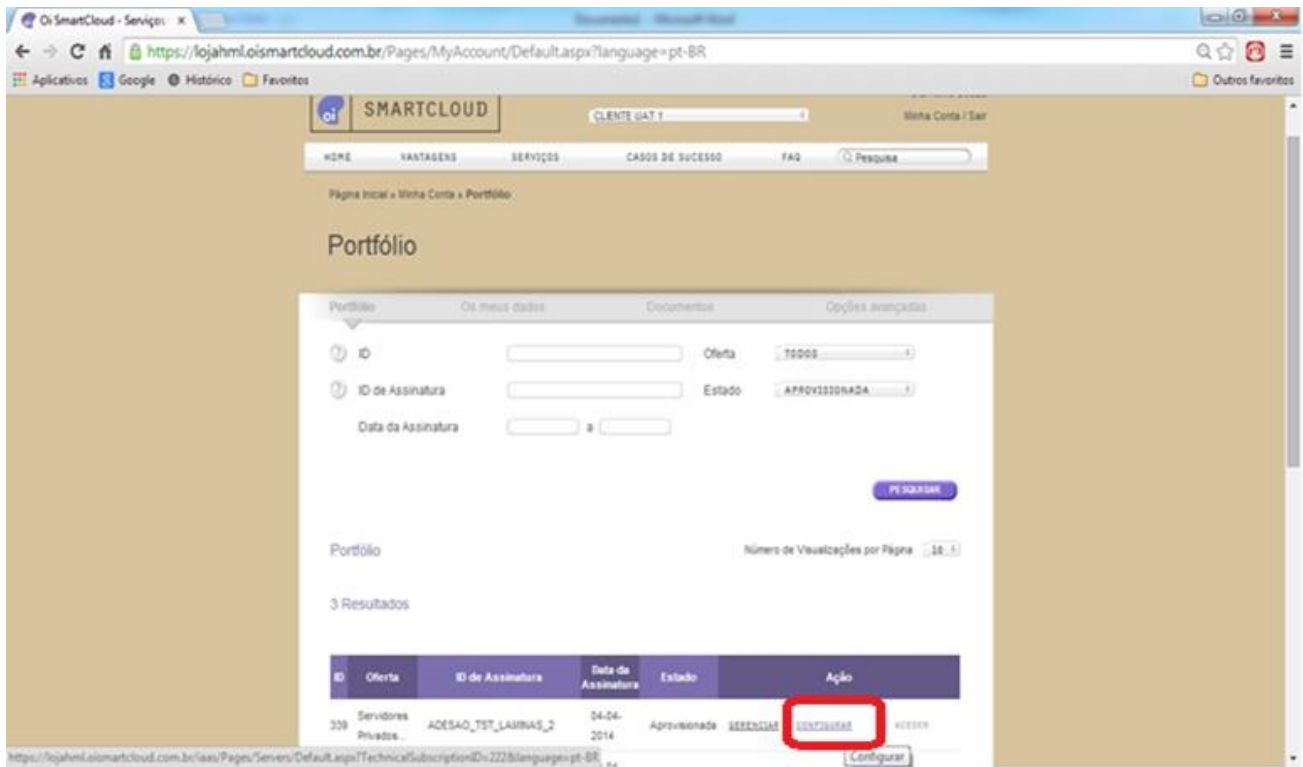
Oi SmartCloud - Serviços ×

https://lojahml.oismartcloud.com.br/Pages/MyAccount/Default.aspx?language=pt-BR

Aplicativos Google Histórico Favoritos Outros favoritos

oi SMARTCLOUD

CLIENTE UAT 1

Minha Conta / Sair

HOME VANTAGENS SERVIÇOS CASOS DE SUCESSO FAQ Pesquisa

Página Inicial » Minha Conta » Portfólio

Portfólio

Portfólio Os meus dados Documentos Opções avançadas

ID

Oferta TODOS

ID de Assinatura

Estado APROVISIONADA

Data da Assinatura a

PESQUISAR

Portfólio

Número de Visualizações por Página 10

3 Resultados

| ID | Oferta | ID de Assinatura | Data de Assinatura | Estado | Ação |
|---|---|---|---|---|---|
| 339 | Servidores Privados... | ADESAO_TST_LAMINAS_2 | 04-04-2014 | Aprovisionada | GERENCIAR CONFIGURAR ACESSO |

https://lojahml.oismartcloud.com.br/Iaas/Pages/Servers/Default.aspx?TechnicalSubscriptionID=222&language=pt-BR

Configurar